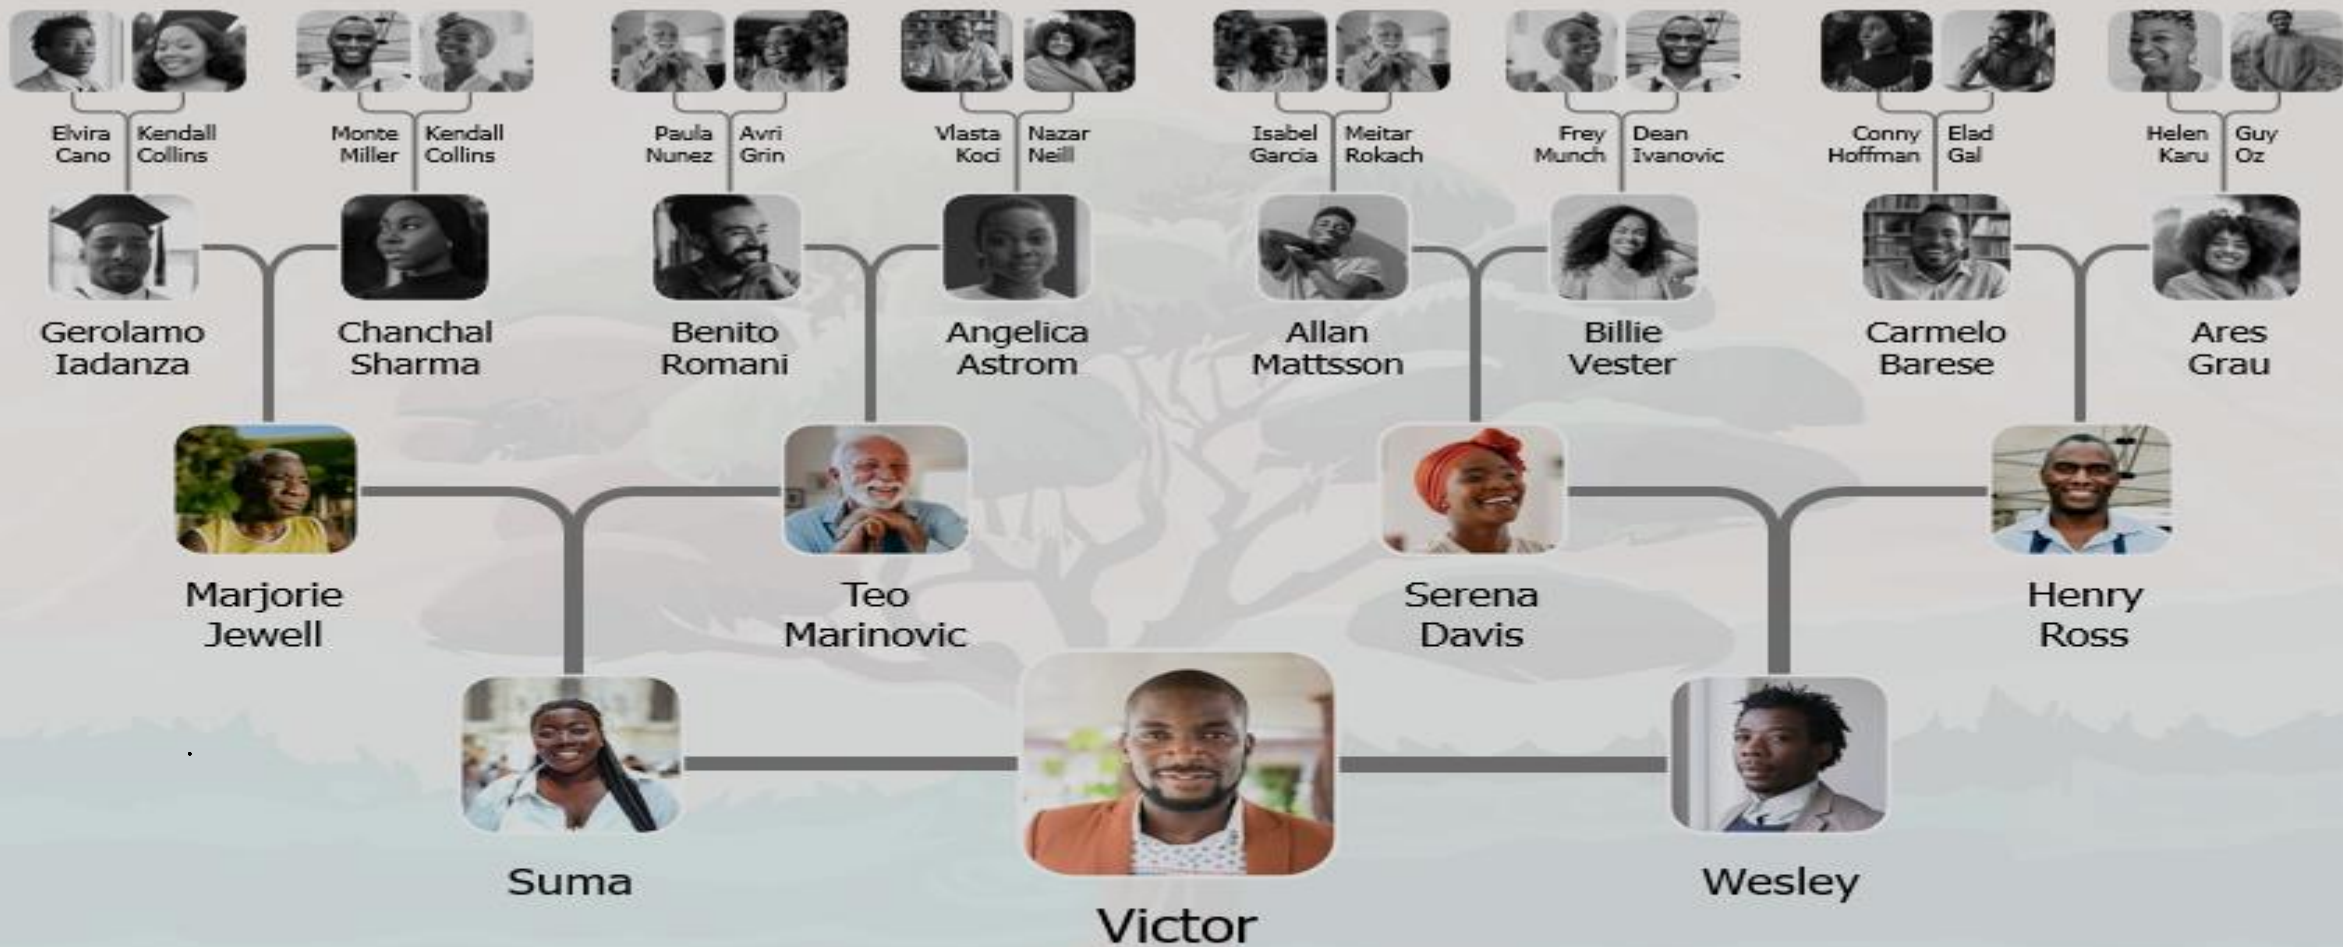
Elvira Cano

Kendall Collins

Monte Miller

Kendall Collins

Paula Nunez

Avri Grin

Vlasta Koci

Nazar Neill

Isabel Garcia

Meitar Rokach

Frey Munch

Dean Ivanovic

Conny Hoffman

Elad Gal

Helen Karu

Guy Oz

Gerolamo Iadanza

Chanchal Sharma

Benito Romani

Angelica Astrom

Allan Mattsson

Billie Vester

Carmelo Barese

Ares Grau

Marjorie Jewell

Teo Marinovic

Serena Davis

Henry Ross

Suma

Victor

Wesley